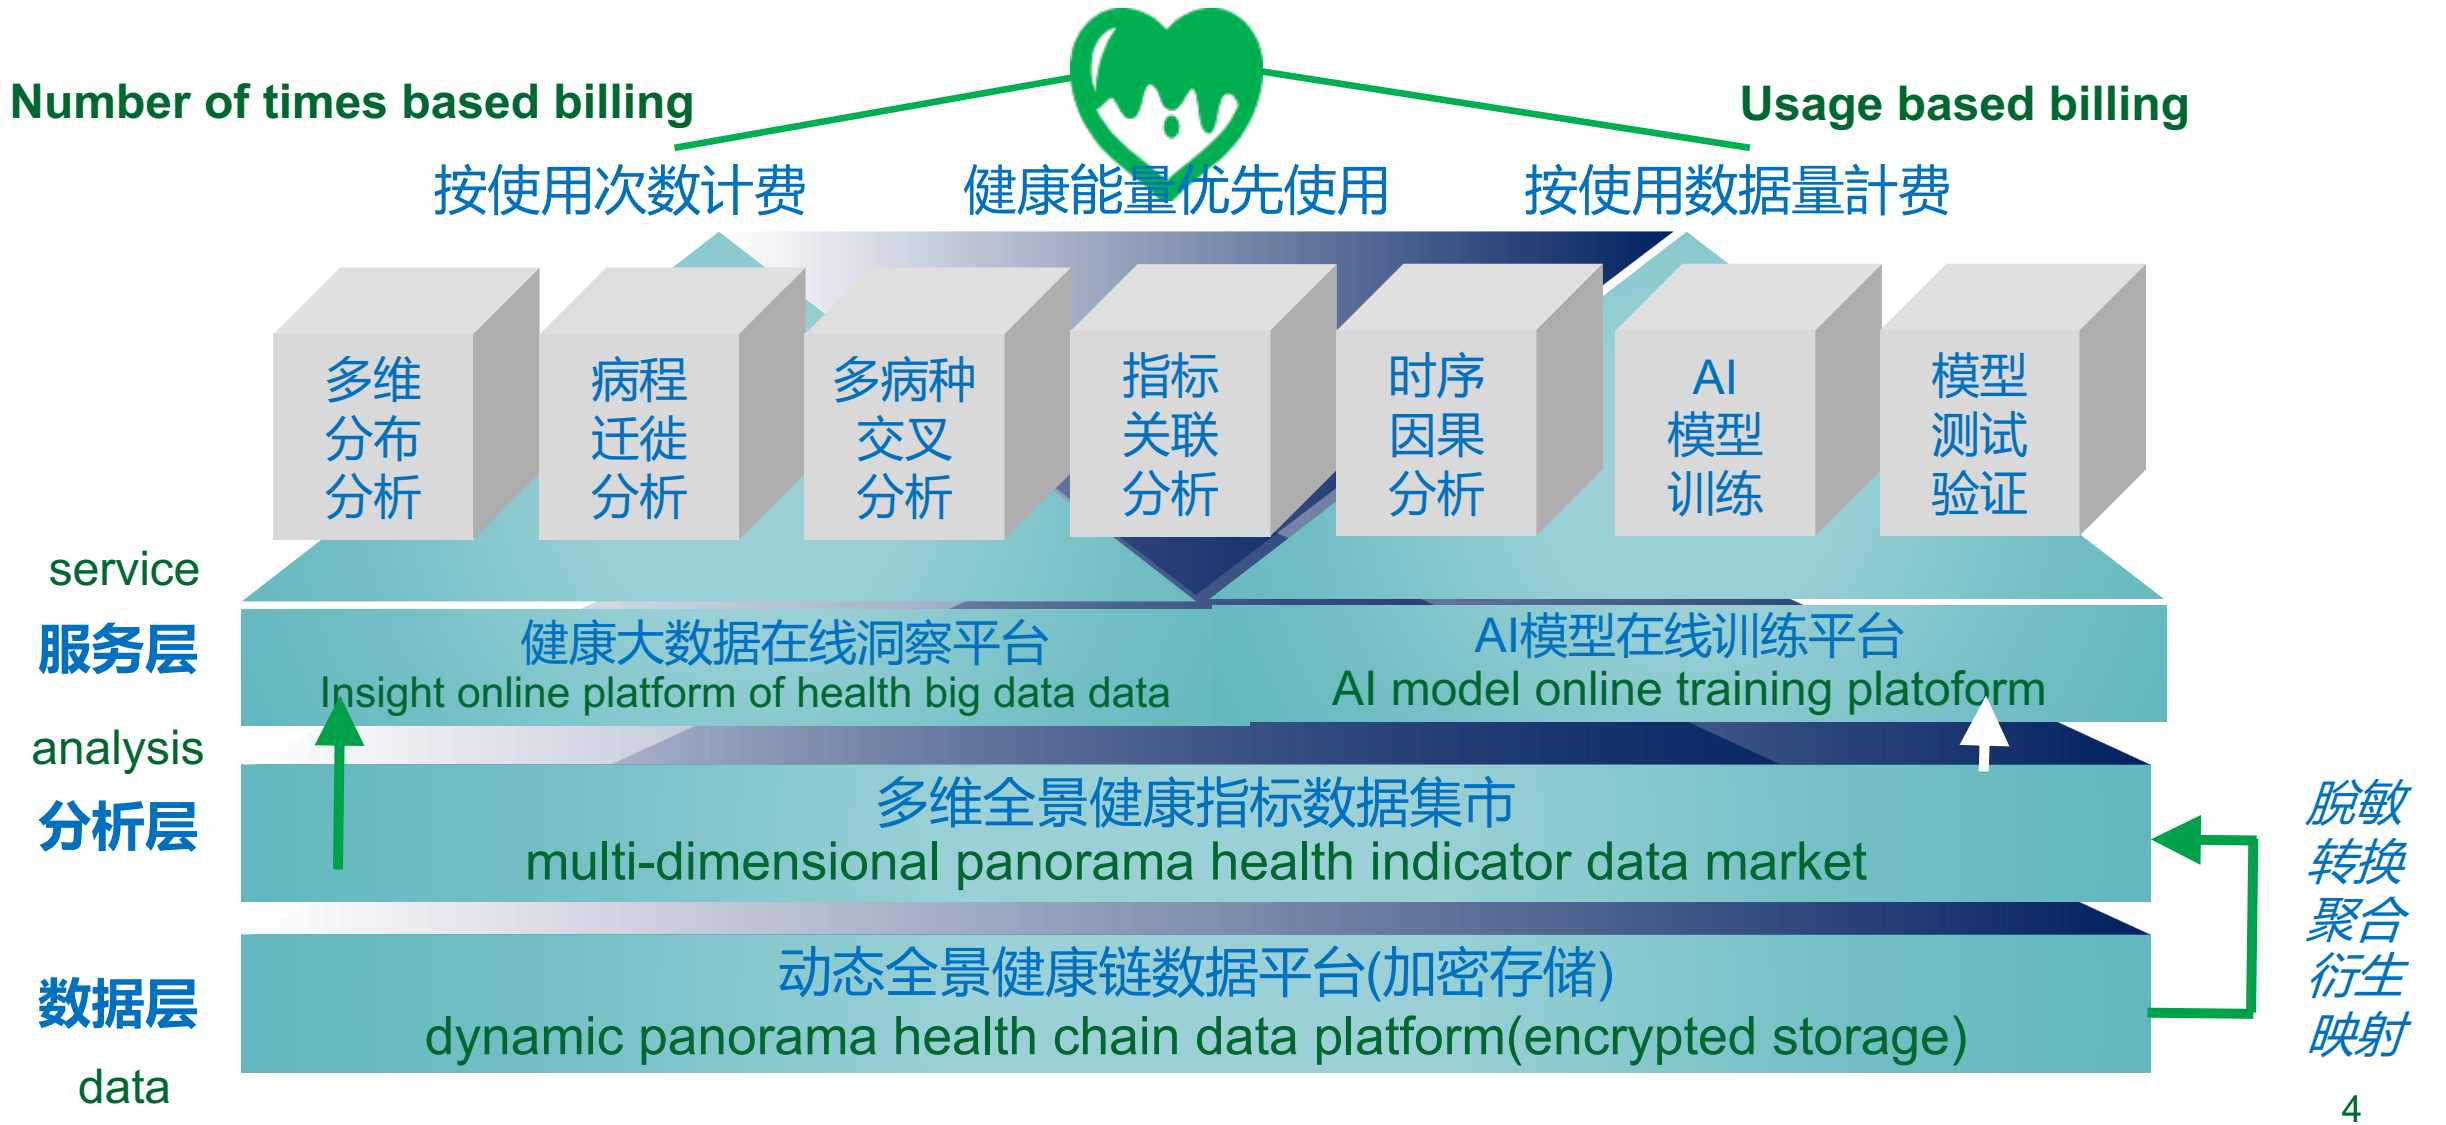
Number of times based billing

Usage based billing

按使用次数计费

健康能量优先使用

按使用数据量計费

多维分布分析

病程迁徙分析

多病种交叉分析

指标关联分析

时序因果分析

AI模型训练

模型测试验证

service

服务层

健康大数据在线洞察平台
Insight online platform of health big data data

AI模型在线训练平台
AI model online training platoform

analysis

分析层

多维全景健康指标数据集市
multi-dimensional panorama health indicator data market

数据层

data

动态全景健康链数据平台(加密存储)
dynamic panorama health chain data platform(encrypted storage)

脱敏
转换
聚合
衍生
映射

4